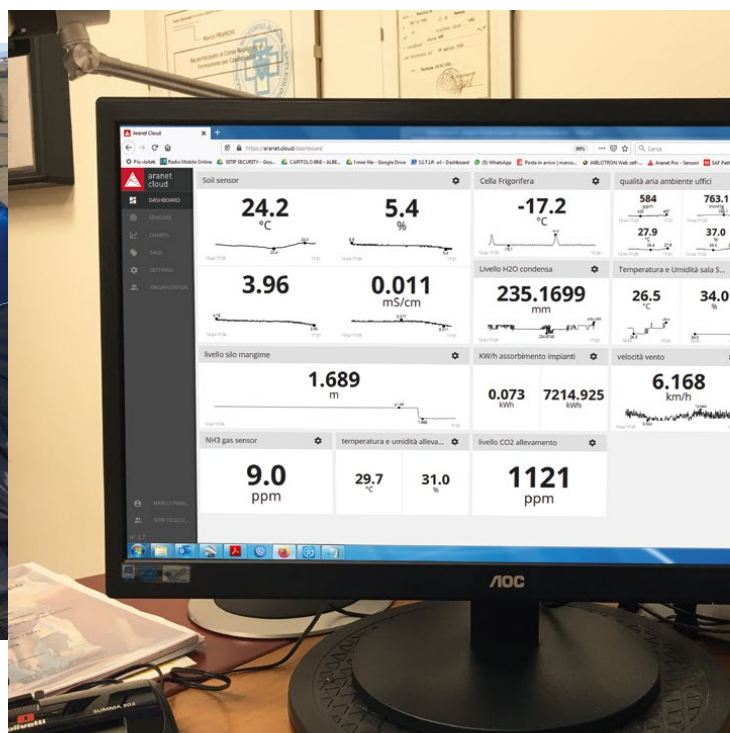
Aranet Cloud
https://aranet.cloud/dashboard
Più visitati | Radio Mobile Online | SITIP SECURITY - Goo... | CARTOLO BNI - ALBE... | I miei file - Google Drive | S.I.T.I.P. srl - Dashboard | WhatsApp | Posta in arrivo | JABLOTRON Web self-... | Aranet Pro - Sensori | SAF Pat
Cerca

aranet cloud
DASHBOARD
SENSORS
CHARTS
TAGS
SETTINGS
ORGANIZATION

Soil sensor
24.2
°C
5.4
%
3.96
0.011
mS/cm

Cella Frigorifera
-17.2
°C

qualità aria ambiente uffici
584
763.1
27.9
37.0

Livello H2O condensa
235.1699
mm

Temperatura e Umidità sala S...
26.5
°C
34.0
%

livello silo mangime
1.689
m

KW/h assorbimento impianti
0.073
kWh
7214.925
kWh

velocità vento
6.168
km/h

NH3 gas sensor
9.0
ppm

temperatura e umidità alleva...
29.7
°C
31.0
%

livello CO2 allevamento
1121
ppm

MARCO FRAN...
SITIP FRANCO...

AOC

olivetti
SUMMA 302